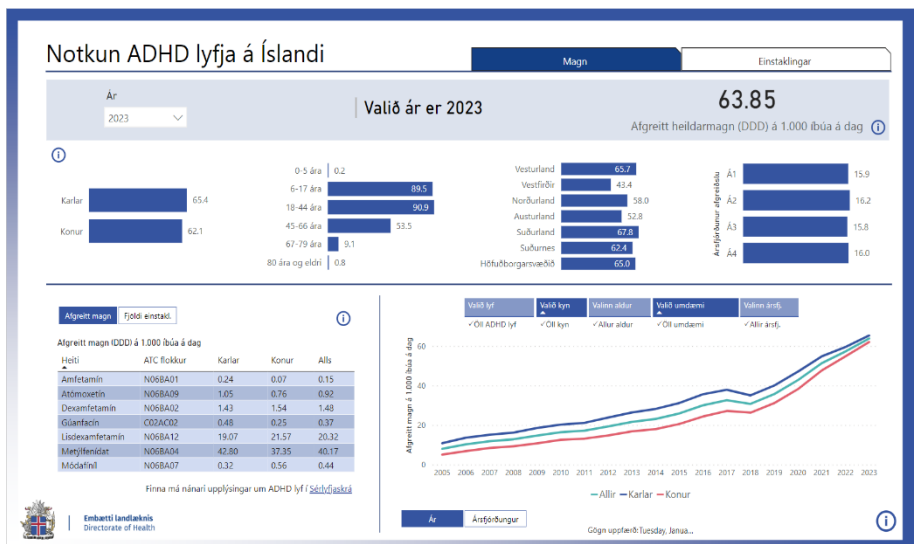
Notkun ADHD lyfja á Íslandi

Magn | Einstaklingar

Ár
2023

Valið ár er 2023

63.85
Afgreitt heildarmagn (DDD) á 1.000 íbúa á dag

Karlar 65.4
Konur 62.1

0-5 ára 0.2
6-17 ára 89.5
18-44 ára 90.9
45-66 ára 53.5
67-79 ára 9.1
80 ára og eldri 0.8

Vesturland 65.7
Vestfirðir 43.4
Norðurland 58.0
Austurland 52.8
Suðurland 67.8
Suðurnes 62.4
Höfuðborgarsvæðið 65.0

Ársfjórðungur afgreiðslu
Á1 15.9
Á2 16.2
Á3 15.8
Á4 16.0

Afgreitt magn | Fjöldi einstakl.

Afgreitt magn (DDD) á 1.000 íbúa á dag

| Heiti | ATC flokkur | Karlar | Konur | Alls |
|---|---|---|---|---|
| Amfetamín | N06BA01 | 0.24 | 0.07 | 0.15 |
| Atómoxetín | N06BA09 | 1.05 | 0.76 | 0.92 |
| Dexamfetamín | N06BA02 | 1.43 | 1.54 | 1.48 |
| Gúanfacín | C02AC02 | 0.48 | 0.25 | 0.37 |
| Lisdexamfetamín | N06BA12 | 19.07 | 21.57 | 20.32 |
| Metýlfenídat | N06BA04 | 42.80 | 37.35 | 40.17 |
| Módafiníl | N06BA07 | 0.32 | 0.56 | 0.44 |

Finna má nánari upplýsingar um ADHD lyf í Sérlyfjaskrá

Valið lyf | Valið kyn | Valinn aldur | Valið umdæmi | Valinn ársfj.
✓Öll ADHD lyf | ✓Öll kyn | ✓Allur aldur | ✓Öll umdæmi | ✓Allir ársfj.

Afgreitt magn á 1.000 íbúa á dag
0 20 40 60
2005 2006 2007 2008 2009 2010 2011 2012 2013 2014 2015 2016 2017 2018 2019 2020 2021 2022 2023

Allir Karlar Konur

Ár | Ársfjórðungur

Gögn uppfærð: Tuesday, Janua...

Embætti landlæknis
Directorate of Health